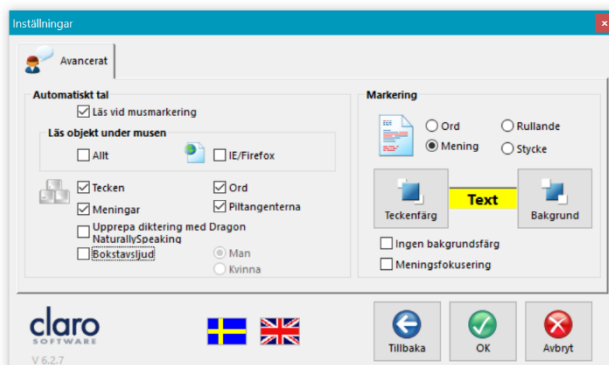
Inställningar

Avancerat

Automatiskt tal

☑ Läs vid musmarkering

Läs objekt under musen

☐ Allt

☐ IE/Firefox

☑ Tecken

☑ Ord

☑ Meningar

☑ Piltangenterna

☐ Upprepa diktering med Dragon NaturallySpeaking

☐ Bokstavsljud

Man

Kvinna

Markering

Ord

Rullande

Mening

Stycke

Text

Teckenfärg

Bakgrund

☐ Ingen bakgrundsfärg

☐ Meningsfokusering

claro SOFTWARE

V 6.2.7

Tillbaka

OK

Avbryt